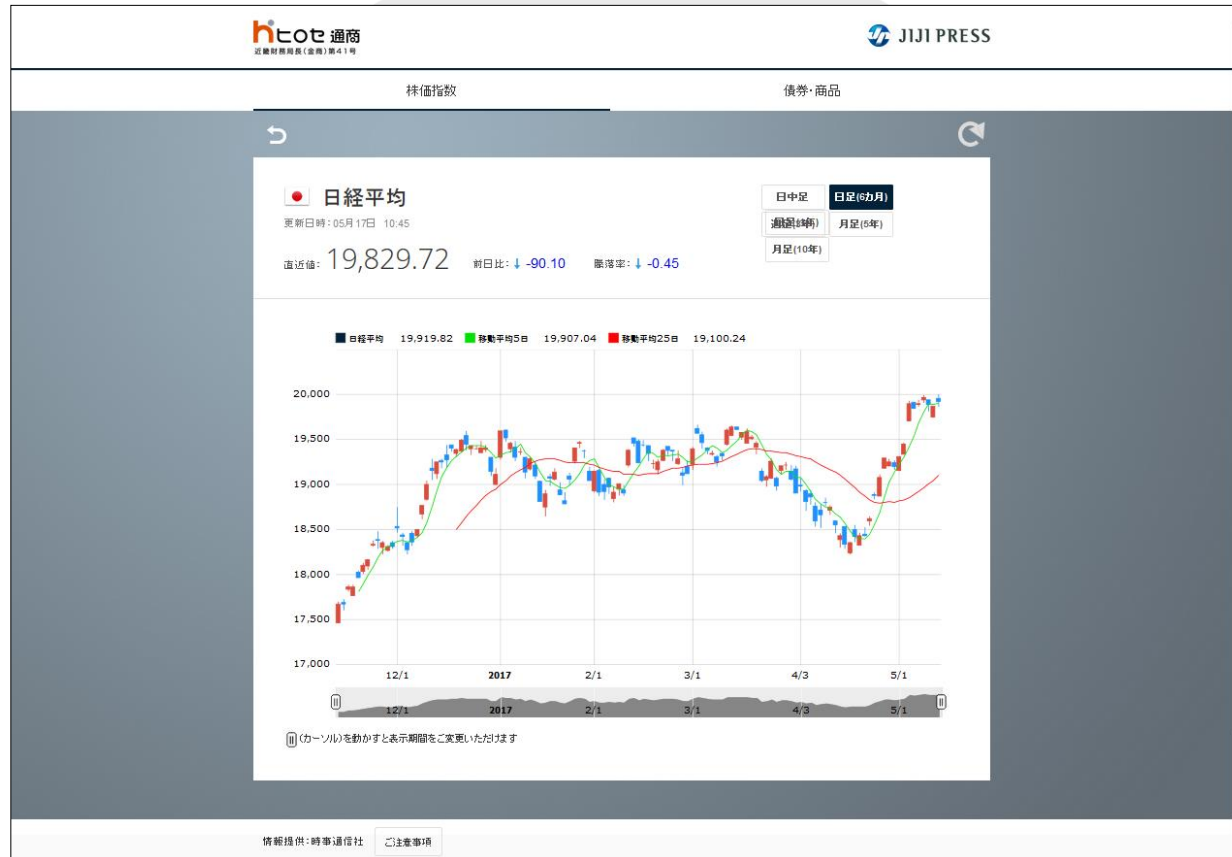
hとうせ 通商
近畿財務局長(金商)第41号

JIJI PRESS

株価指数

債券·商品

日経平均
更新日時: 05月17日 10:45
直近値: 19,829.72 前日比: ↓ -90.10 騰落率: ↓ -0.45

日中足 日足(6カ月)
週足(5年) 月足(5年)
月足(10年)

日経平均 19,919.82 移動平均5日 19,907.04 移動平均25日 19,100.24

20,000
19,500
19,000
18,500
18,000
17,500
17,000

12/1 2017 2/1 3/1 4/3 5/1

12/1 2017 2/1 3/1 4/3 5/1

(カーソル)を動かすと表示期間をご変更いただけます

情報提供: 時事通信社 ご注意事項